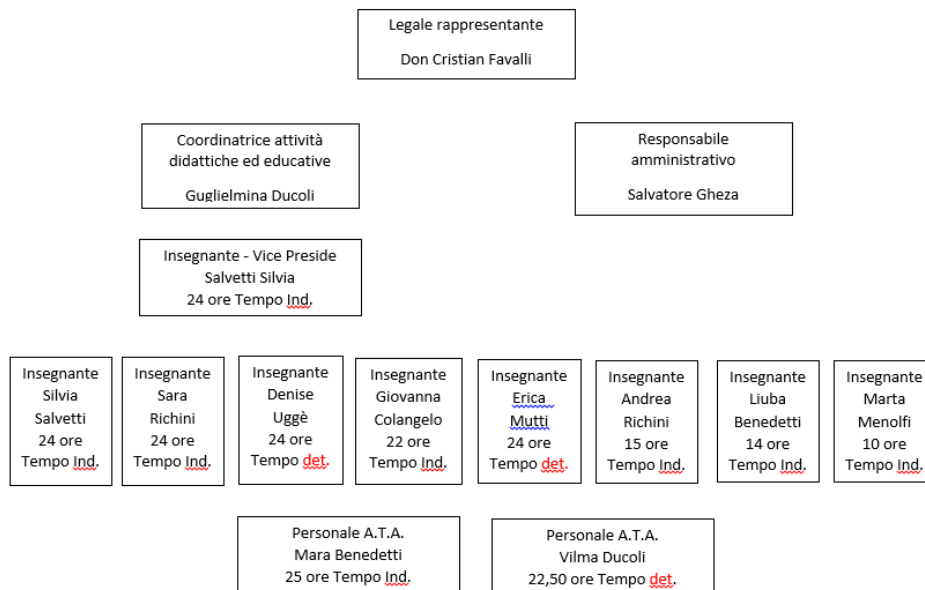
Legale rappresentante

Don Cristian Favalli

Coordinatrice attività didattiche ed educative

Guglielmina Ducoli

Responsabile amministrativo

Salvatore Gheza

Insegnante - Vice Preside
Salvetti Silvia
24 ore Tempo Ind.

Insegnante
Silvia
Salvetti
24 ore
Tempo Ind.

Insegnante
Sara
Richini
24 ore
Tempo Ind.

Insegnante
Denise
Uggè
24 ore
Tempo det.

Insegnante
Giovanna
Colangelo
22 ore
Tempo Ind.

Insegnante
Erica
Mutti
24 ore
Tempo det.

Insegnante
Andrea
Richini
15 ore
Tempo Ind.

Insegnante
Liuba
Benedetti
14 ore
Tempo Ind.

Insegnante
Marta
Menolfi
10 ore
Tempo Ind.

Personale A.T.A.
Mara Benedetti
25 ore Tempo Ind.

Personale A.T.A.
Vilma Ducoli
22,50 ore Tempo det.